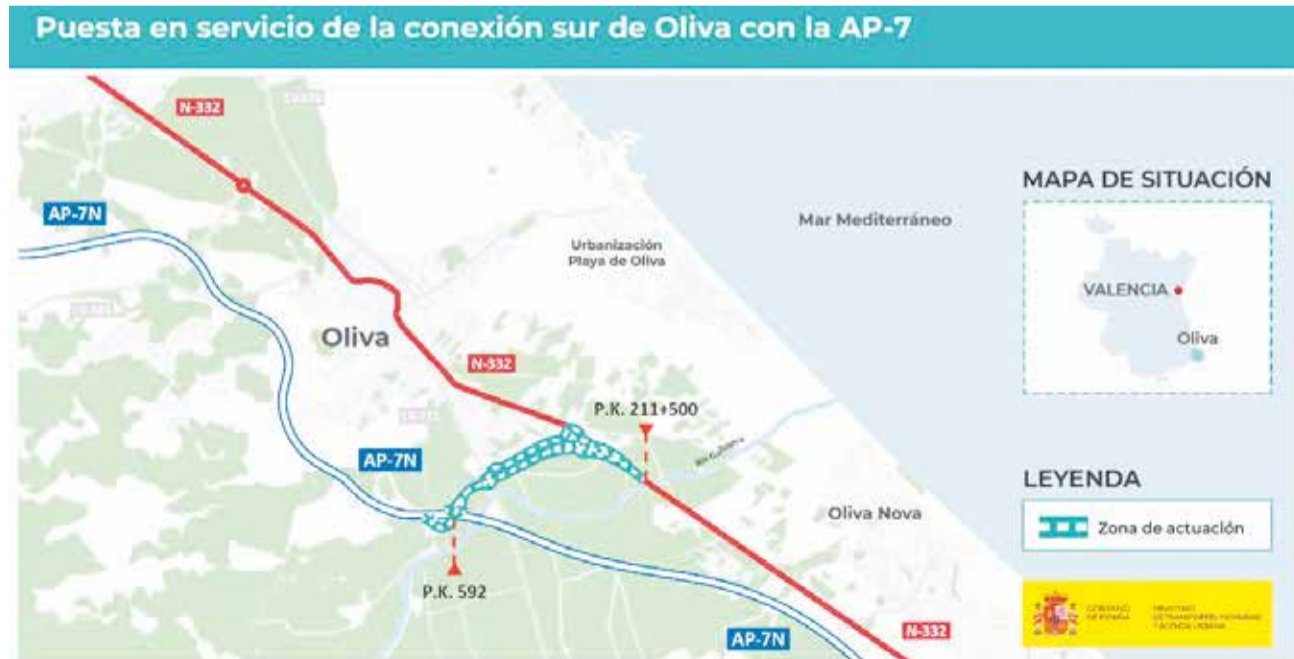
Puesta en servicio de la conexión sur de Oliva con la AP-7

N-332

AP-7N

Urbanización Playa de Oliva

Mar Mediterráneo

MAPA DE SITUACIÓN

VALENCIA

Oliva

Oliva

N-332

P.K. 211+500

AP-7N

LEYENDA

Oliva Nova

Zona de actuación

P.K. 592

AP-7N

N-332

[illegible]

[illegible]